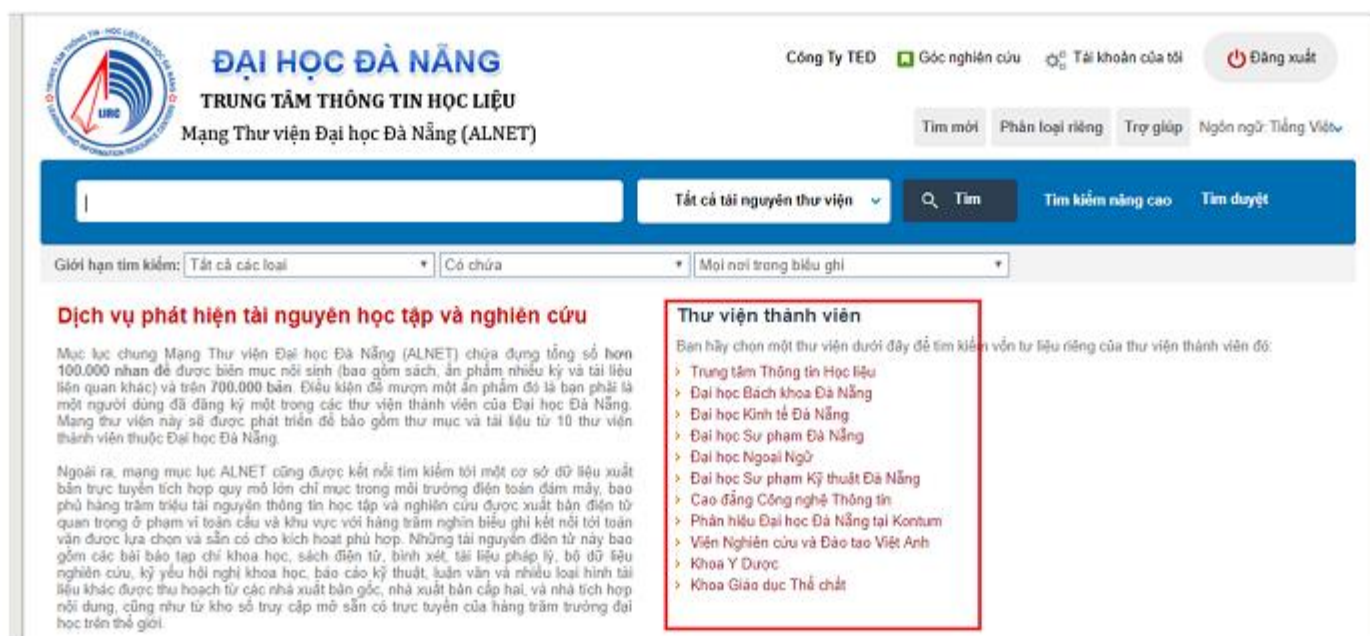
ĐẠI HỌC ĐÀ NẴNG
TRUNG TÂM THÔNG TIN HỌC LIỆU
Mạng Thư viện Đại học Đà Nẵng (ALNET)

LIRC

Công Ty TED   Góc nghiên cứu   Tài khoản của tôi   Đăng xuất

Tìm mới   Phân loại riêng   Trợ giúp   Ngôn ngữ: Tiếng Việt

Tất cả tài nguyên thư viện   Tìm   Tìm kiếm nâng cao   Tìm duyệt

Giới hạn tìm kiếm: Tất cả các loại   Có chứa   Mọi nơi trong biểu ghi

Dịch vụ phát hiện tài nguyên học tập và nghiên cứu

Mục lục chung Mạng Thư viện Đại học Đà Nẵng (ALNET) chứa đựng tổng số hơn 100.000 nhan đề được biên mục nối sinh (bao gồm sách, ấn phẩm nhiều kỳ và tài liệu liên quan khác) và trên 700.000 bản. Điều kiện để mượn một ấn phẩm đó là bạn phải là một người dùng đã đăng ký một trong các thư viện thành viên của Đại học Đà Nẵng. Mạng thư viện này sẽ được phát triển để bao gồm thư mục và tài liệu từ 10 thư viện thành viên thuộc Đại học Đà Nẵng.

Ngoài ra, mạng mục lục ALNET cũng được kết nối tìm kiếm tới một cơ sở dữ liệu xuất bản trực tuyến tích hợp quy mô lớn chỉ mục trong môi trường điện toán đám mây, bao phủ hàng trăm triệu tài nguyên thông tin học tập và nghiên cứu được xuất bản điện tử quan trọng ở phạm vi toàn cầu và khu vực với hàng trăm nghìn biểu ghi kết nối tới toàn văn được lựa chọn và sẵn có cho kích hoạt phù hợp. Những tài nguyên điện tử này bao gồm các bài báo tạp chí khoa học, sách điện tử, bình xét, tài liệu pháp lý, bộ dữ liệu nghiên cứu, kỷ yếu hội nghị khoa học, báo cáo kỹ thuật, luận văn và nhiều loại hình tài liệu khác được thu hoạch từ các nhà xuất bản gốc, nhà xuất bản cấp hai, và nhà tích hợp nội dung, cũng như từ kho số truy cập mở sẵn có trực tuyến của hàng trăm trường đại học trên thế giới.

Thư viện thành viên

Bạn hãy chọn một thư viện dưới đây để tìm kiếm vốn tư liệu riêng của thư viện thành viên đó:
Trung tâm Thông tin Học liệu
Đại học Bách khoa Đà Nẵng
Đại học Kinh tế Đà Nẵng
Đại học Sư phạm Đà Nẵng
Đại học Ngoại Ngữ
Đại học Sư phạm Kỹ thuật Đà Nẵng
Cao đẳng Công nghệ Thông tin
Phân hiệu Đại học Đà Nẵng tại Kontum
Viện Nghiên cứu và Đào tạo Việt Anh
Khoa Y Dược
Khoa Giáo dục Thể chất